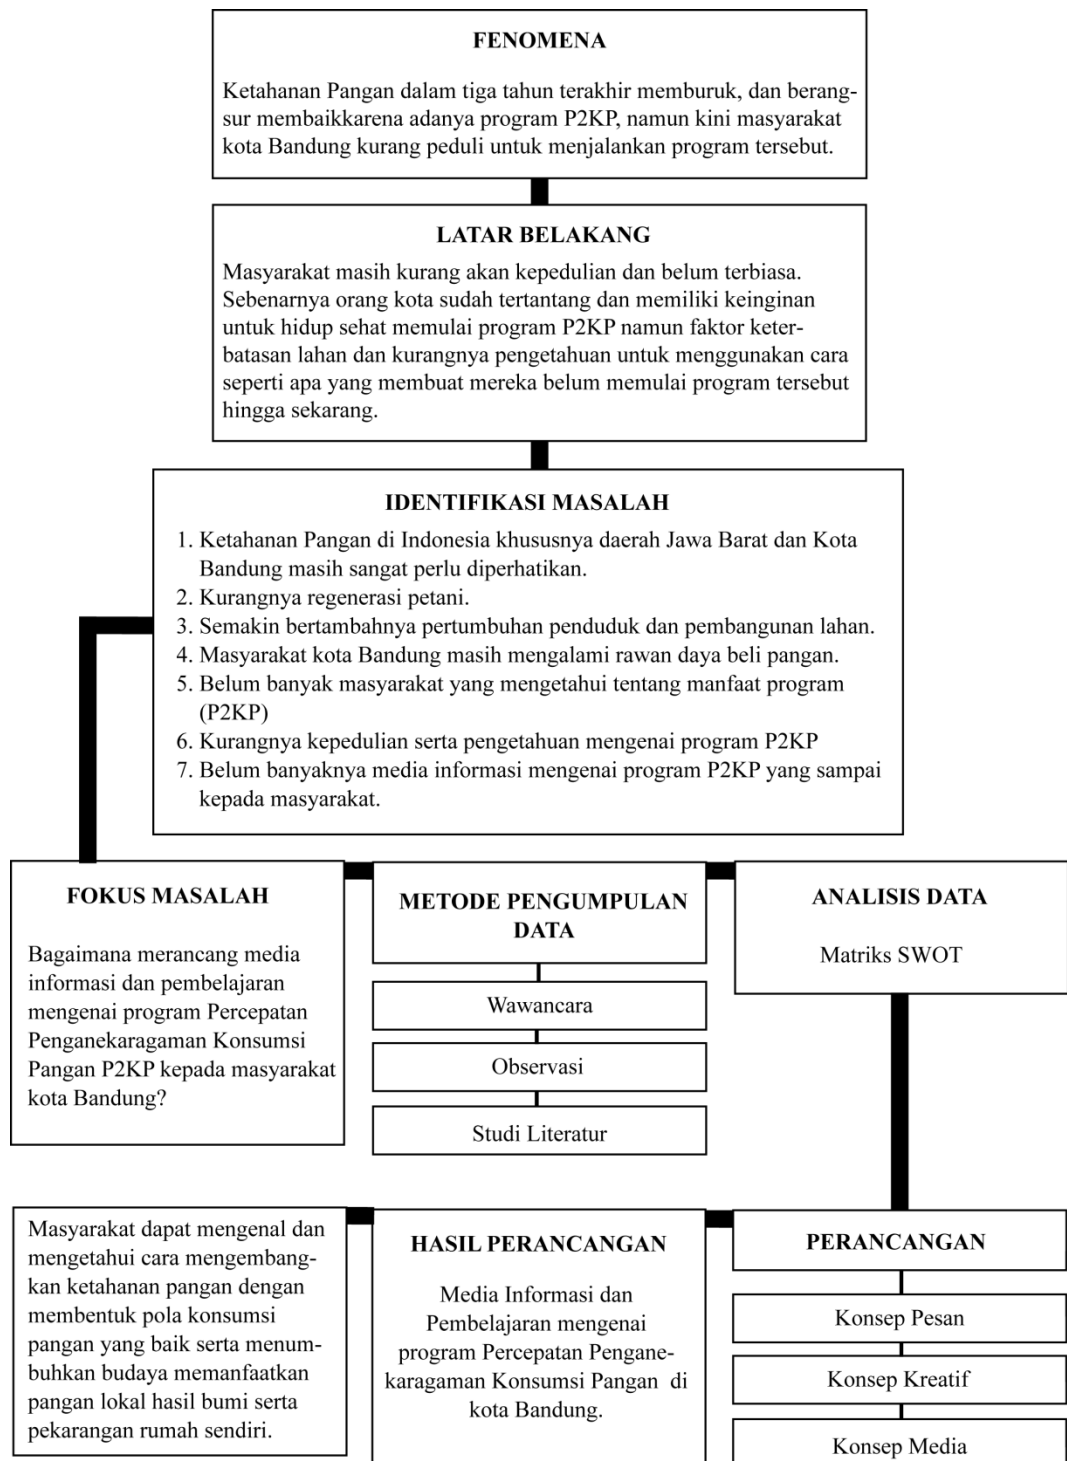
FENOMENA

Ketahanan Pangan dalam tiga tahun terakhir memburuk, dan berangsur membaikkarena adanya program P2KP, namun kini masyarakat kota Bandung kurang peduli untuk menjalankan program tersebut.

LATAR BELAKANG

Masyarakat masih kurang akan kepedulian dan belum terbiasa. Sebenarnya orang kota sudah tertantang dan memiliki keinginan untuk hidup sehat memulai program P2KP namun faktor keterbatasan lahan dan kurangnya pengetahuan untuk menggunakan cara seperti apa yang membuat mereka belum memulai program tersebut hingga sekarang.

IDENTIFIKASI MASALAH

1. Ketahanan Pangan di Indonesia khususnya daerah Jawa Barat dan Kota Bandung masih sangat perlu diperhatikan.
2. Kurangnya regenerasi petani.
3. Semakin bertambahnya pertumbuhan penduduk dan pembangunan lahan.
4. Masyarakat kota Bandung masih mengalami rawan daya beli pangan.
5. Belum banyak masyarakat yang mengetahui tentang manfaat program (P2KP)
6. Kurangnya kepedulian serta pengetahuan mengenai program P2KP
7. Belum banyaknya media informasi mengenai program P2KP yang sampai kepada masyarakat.

FOKUS MASALAH

Bagaimana merancang media informasi dan pembelajaran mengenai program Percepatan Penganekaragaman Konsumsi Pangan P2KP kepada masyarakat kota Bandung?

METODE PENGUMPULAN DATA

Wawancara

Observasi

Studi Literatur

ANALISIS DATA

Matriks SWOT

Masyarakat dapat mengenal dan mengetahui cara mengembangkan ketahanan pangan dengan membentuk pola konsumsi pangan yang baik serta menumbuhkan budaya memanfaatkan pangan lokal hasil bumi serta pekarangan rumah sendiri.

HASIL PERANCANGAN

Media Informasi dan Pembelajaran mengenai program Percepatan Penganekaragaman Konsumsi Pangan di kota Bandung.

PERANCANGAN

Konsep Pesan

Konsep Kreatif

Konsep Media